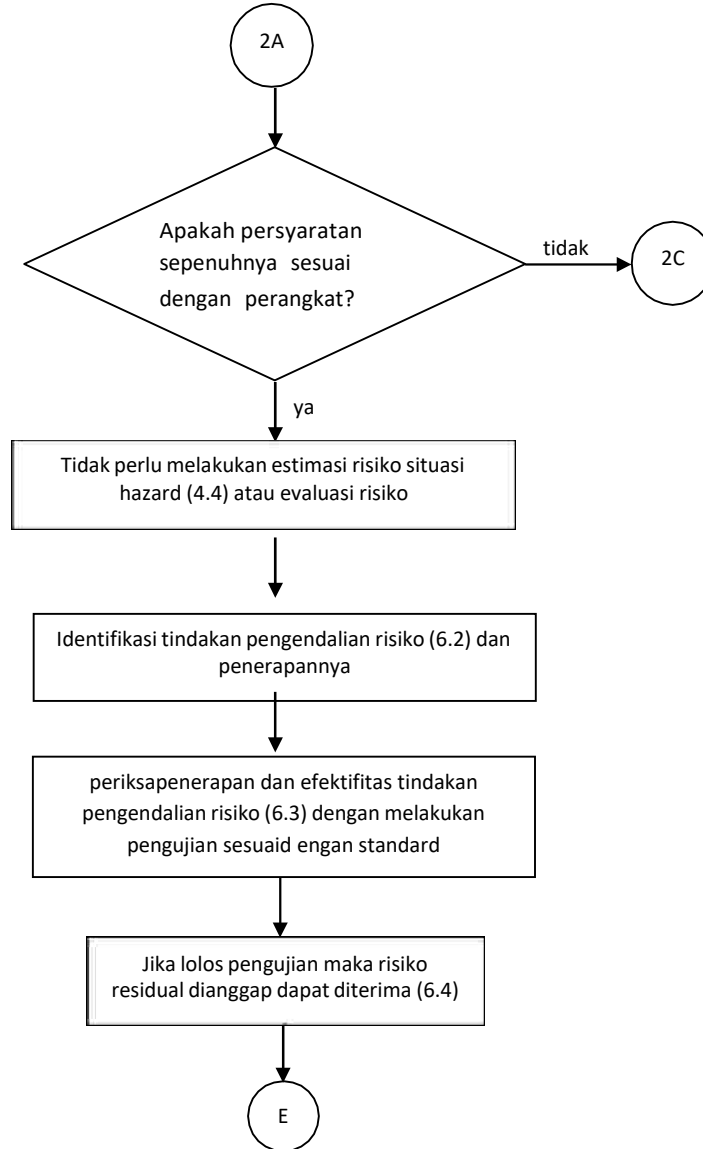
2A

Apakah persyaratan sepenuhnya sesuai dengan perangkat?

tidak

2C

ya

Tidak perlu melakukan estimasi risiko situasi hazard (4.4) atau evaluasi risiko

Identifikasi tindakan pengendalian risiko (6.2) dan penerapannya

periksapenerapan dan efektifitas tindakan pengendalian risiko (6.3) dengan melakukan pengujian sesuaid engan standard

Jika lolos pengujian maka risiko residual dianggap dapat diterima (6.4)

E